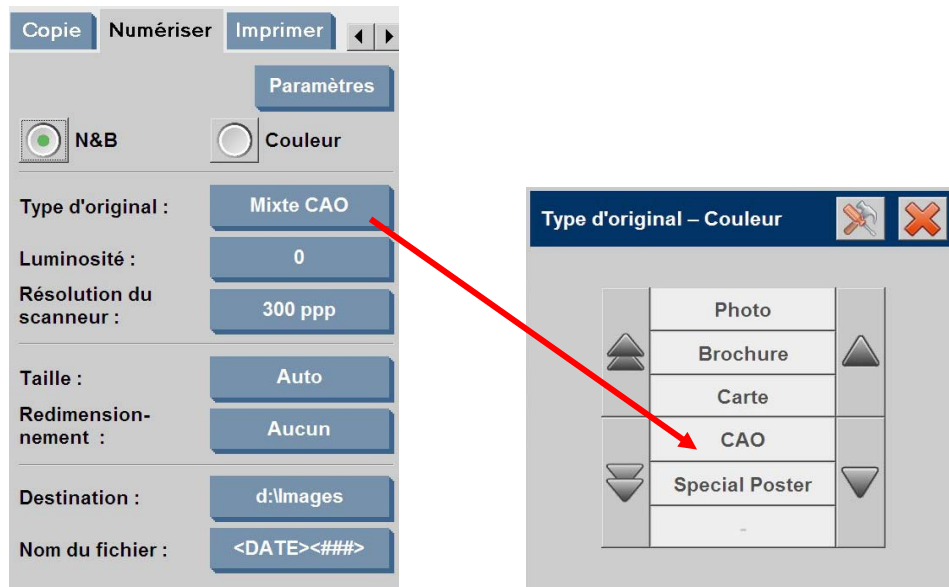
Copie Numériser Imprimer

Paramètres

N&B Couleur

Type d'original : Mixte CAO

Luminosité : 0

Résolution du scanneur : 300 ppp

Taille : Auto

Redimensionnement : Aucun

Destination : d:\Images

Nom du fichier : <DATE><###>

Type d'original – Couleur

Photo
Brochure
Carte
CAO
Special Poster
-